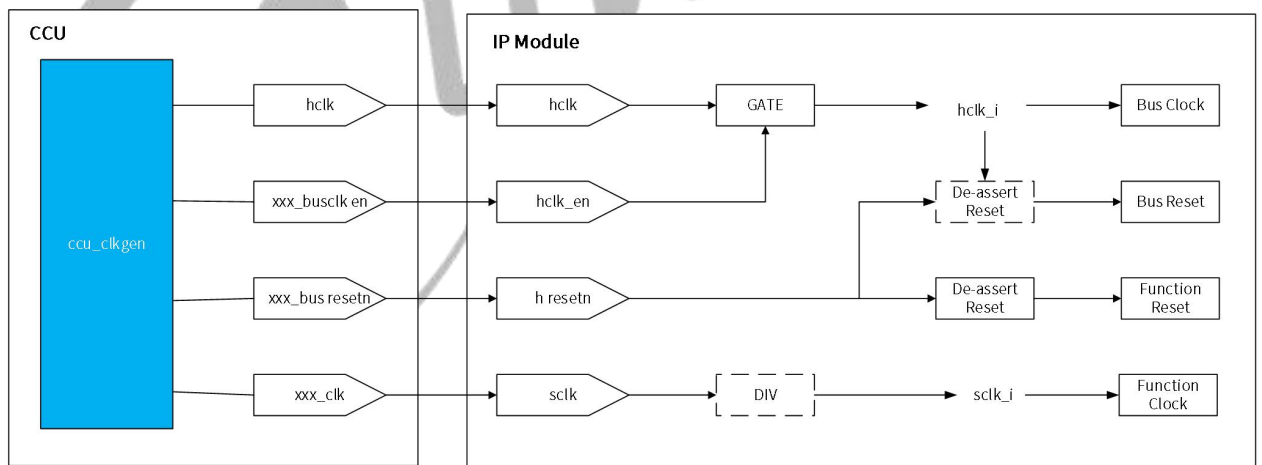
CCU

ccu_clkgen

hclk

xxx_busclk en

xxx_bus resetn

xxx_clk

IP Module

hclk

hclk_en

h resetn

sclk

GATE

DIV

hclk_i

De-assert Reset

De-assert Reset

sclk_i

Bus Clock

Bus Reset

Function Reset

Function Clock